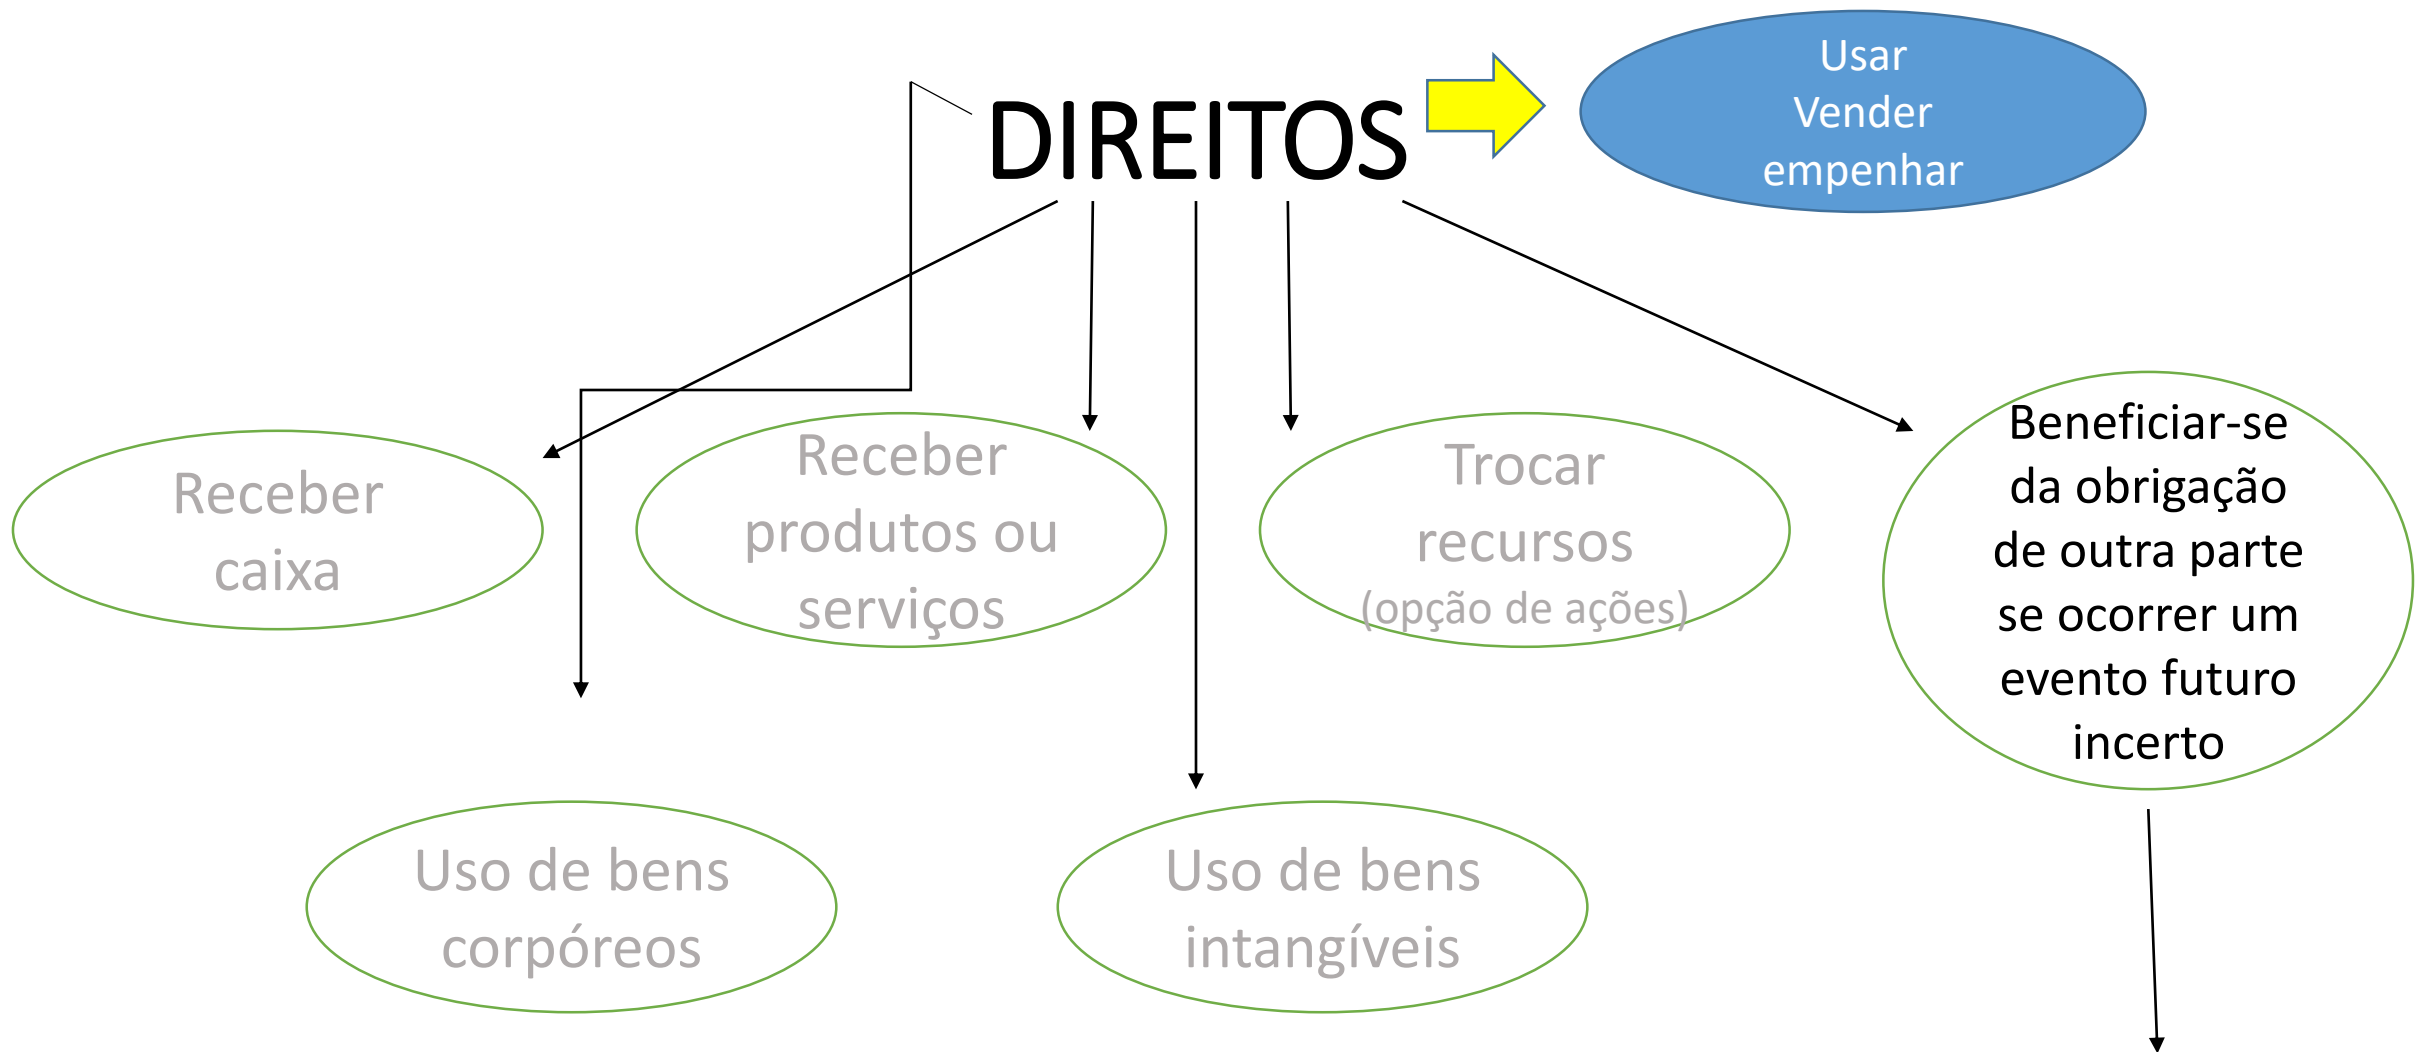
DIREITOS

Usar
Vender
empenhar

Receber caixa

Receber produtos ou serviços

Trocar recursos (opção de ações)

Beneficiar-se da obrigação de outra parte se ocorrer um evento futuro incerto

Uso de bens corpóreos

Uso de bens intangíveis